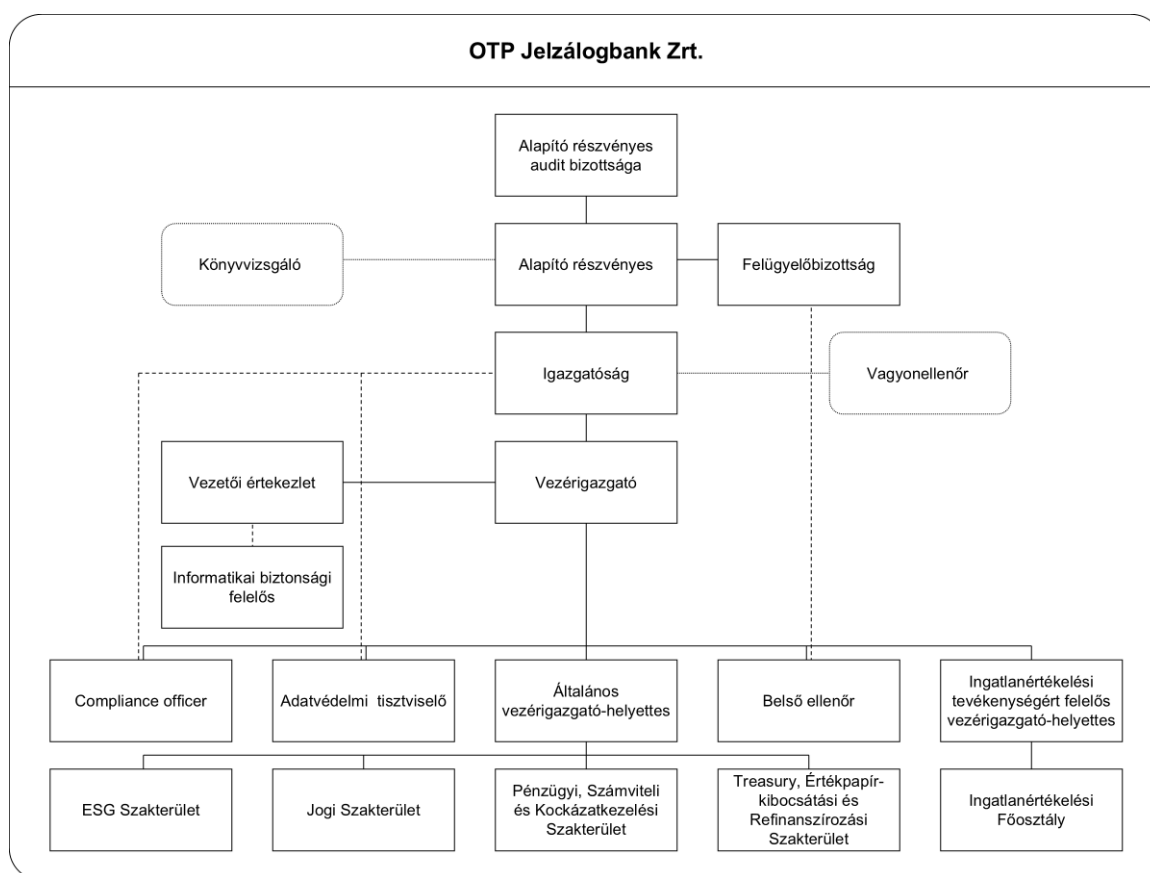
OTP Jelzálogbank Zrt.

Alapító részvényes audit bizottsága

Könyvvizsgáló

Alapító részvényes

Felügyelőbizottság

Igazgatóság

Vagyonellenőr

Vezetői értekezlet

Vezérigazgató

Informatikai biztonsági felelős

Compliance officer

Adatvédelmi tisztviselő

Általános vezérigazgató-helyettes

Belső ellenőr

Ingatlanértékelési tevékenységért felelős vezérigazgató-helyettes

ESG Szakterület

Jogi Szakterület

Pénzügyi, Számviteli és Kockázatkezelési Szakterület

Treasury, Értékpapír-kibocsátási és Refinanszírozási Szakterület

Ingatlanértékelési Főosztály